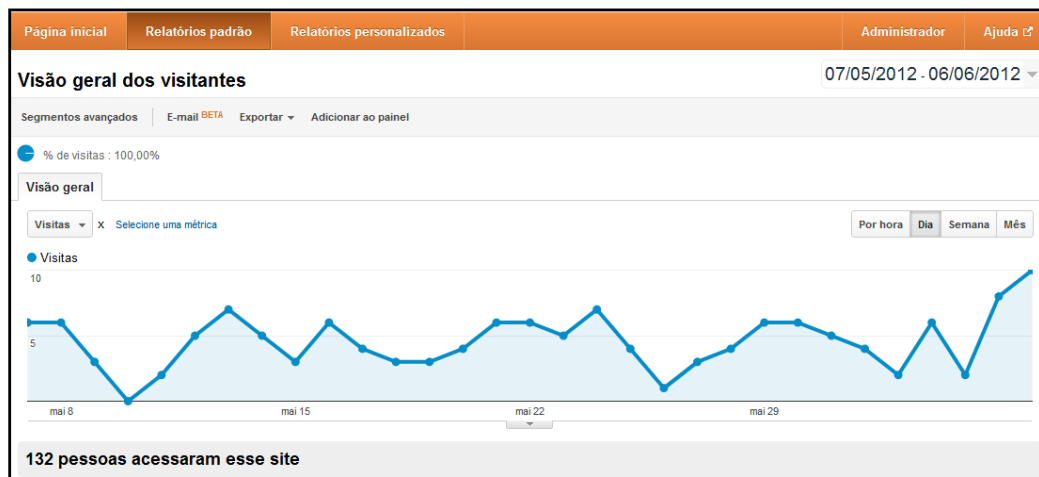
Página inicial | Relatórios padrão | Relatórios personalizados | Administrador | Ajuda

Visão geral dos visitantes

07/05/2012 - 06/06/2012

Segmentos avançados | E-mail BETA | Exportar | Adicionar ao painel

% de visitas : 100,00%

Visão geral

Visitas | x | Selecione uma métrica

Por hora | Dia | Semana | Mês

Visitas

10

5

mai 8 | mai 15 | mai 22 | mai 29

132 pessoas acessaram esse site